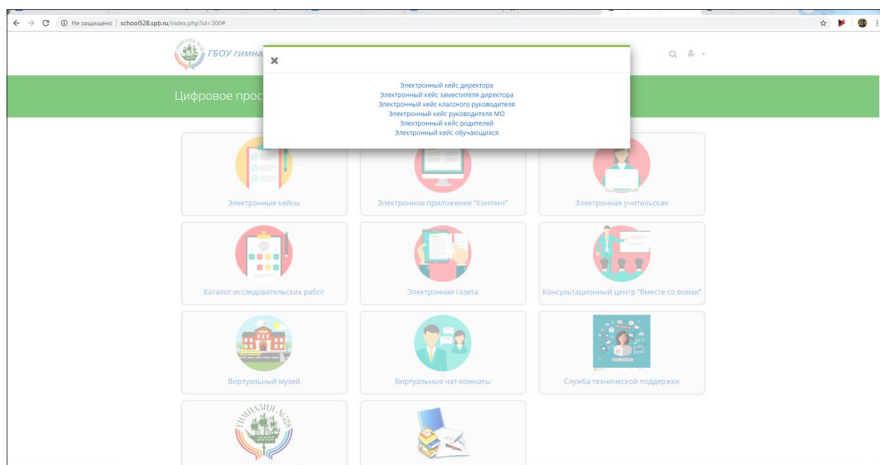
Не защищено | school528.spb.ru/index.php?id=300#

ГБОУ гимна

Цифровое прос

×

Электронный кейс директора
Электронный кейс заместителя директора
Электронный кейс классного руководителя
Электронный кейс руководителя МО
Электронный кейс родителей
Электронный кейс обучающихся

Электронные кейсы

Электронное приложение "Контент"

Электронная учительская

Каталог исследовательских работ

Электронная газета

Консультационный центр "Вместе со всеми"

Виртуальный музей

Виртуальные чат-комнаты

Служба технической поддержки

ГИМНАЗИЯ №528